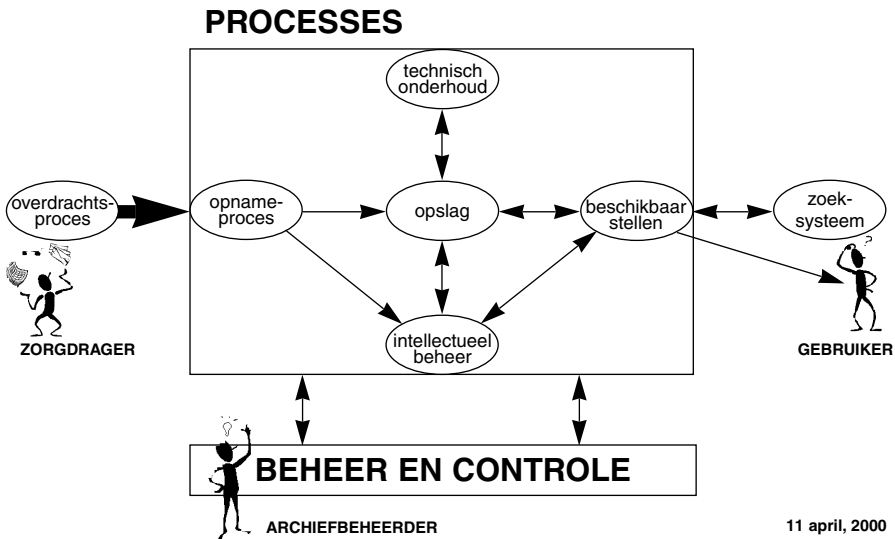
PROCESSES

technisch onderhoud

overdrachtsproces

opnameproces

opslag

beschikbaar stellen

zoeksysteem

intellectueel beheer

ZORGDRAGER

GEBRUIKER

BEHEER EN CONTROLE

ARCHIEFBEHEERDER

11 april, 2000